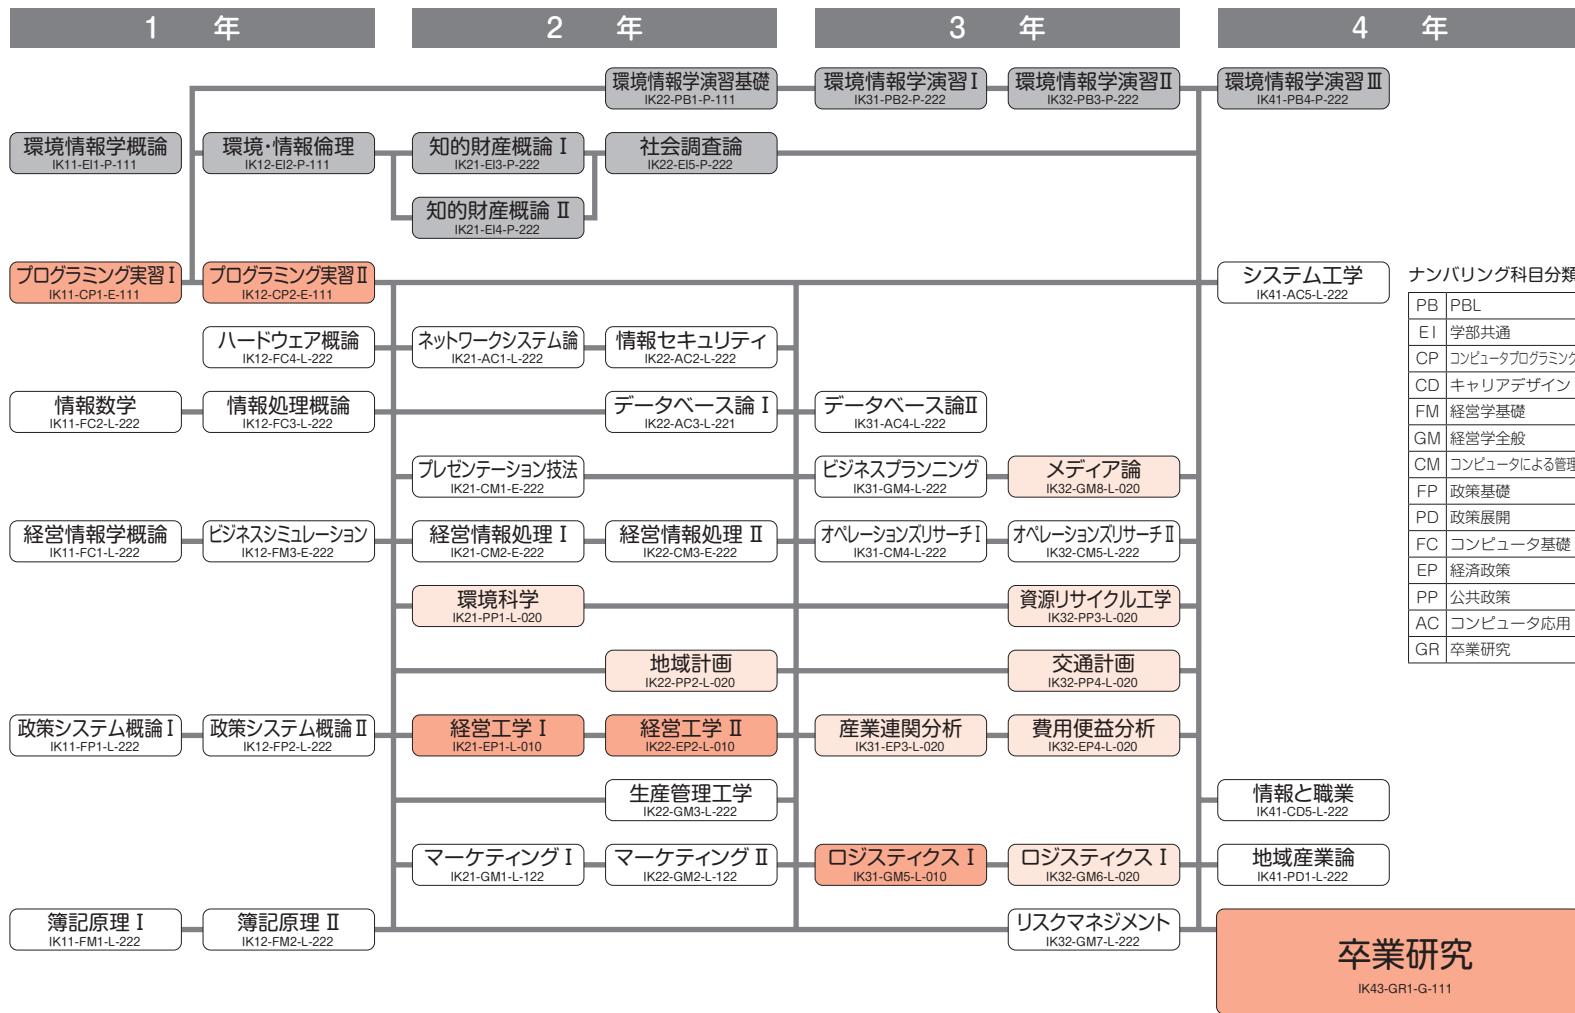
1 年

2 年

3 年

4 年

環境情報学演習基礎
IK22-PB1-P-111

環境情報学演習Ⅰ
IK31-PB2-P-222

環境情報学演習Ⅱ
IK32-PB3-P-222

環境情報学演習Ⅲ
IK41-PB4-P-222

環境情報学概論
IK11-EI1-P-111

環境･情報倫理
IK12-EI2-P-111

知的財産概論 Ⅰ
IK21-EI3-P-222

社会調査論
IK22-EI5-P-222

知的財産概論 Ⅱ
IK21-EI4-P-222

プログラミング実習Ⅰ
IK11-CP1-E-111

プログラミング実習Ⅱ
IK12-CP2-E-111

システム工学
IK41-AC5-L-222

ナンバリング科目分類

| PB | PBL |
|---|---|
| EI | 学部共通 |
| CP | コンピュータプログラミング |
| CD | キャリアデザイン |
| FM | 経営学基礎 |
| GM | 経営学全般 |
| CM | コンピュータによる管理 |
| FP | 政策基礎 |
| PD | 政策展開 |
| FC | コンピュータ基礎 |
| EP | 経済政策 |
| PP | 公共政策 |
| AC | コンピュータ応用 |
| GR | 卒業研究 |

ハードウェア概論
IK12-FC4-L-222

ネットワークシステム論
IK21-AC1-L-222

情報セキュリティ
IK22-AC2-L-222

情報数学
IK11-FC2-L-222

情報処理概論
IK12-FC3-L-222

データベース論 Ⅰ
IK22-AC3-L-221

データベース論Ⅱ
IK31-AC4-L-222

プレゼンテーション技法
IK21-CM1-E-222

ビジネスプランニング
IK31-GM4-L-222

メディア論
IK32-GM8-L-020

経営情報学概論
IK11-FC1-L-222

ビジネスシミュレーション
IK12-FM3-E-222

経営情報処理 Ⅰ
IK21-CM2-E-222

経営情報処理 Ⅱ
IK22-CM3-E-222

オペレーションズリサーチⅠ
IK31-CM4-L-222

オペレーションズリサーチⅡ
IK32-CM5-L-222

環境科学
IK21-PP1-L-020

資源リサイクル工学
IK32-PP3-L-020

地域計画
IK22-PP2-L-020

交通計画
IK32-PP4-L-020

政策システム概論Ⅰ
IK11-FP1-L-222

政策システム概論Ⅱ
IK12-FP2-L-222

経営工学 Ⅰ
IK21-EP1-L-010

経営工学 Ⅱ
IK22-EP2-L-010

産業連関分析
IK31-EP3-L-020

費用便益分析
IK32-EP4-L-020

生産管理工学
IK22-GM3-L-222

情報と職業
IK41-CD5-L-222

マーケティング Ⅰ
IK21-GM1-L-122

マーケティング Ⅱ
IK22-GM2-L-122

ロジスティクス Ⅰ
IK31-GM5-L-010

ロジスティクス Ⅰ
IK32-GM6-L-020

地域産業論
IK41-PD1-L-222

簿記原理 Ⅰ
IK11-FM1-L-222

簿記原理 Ⅱ
IK12-FM2-L-222

リスクマネジメント
IK32-GM7-L-222

卒業研究
IK43-GR1-G-111